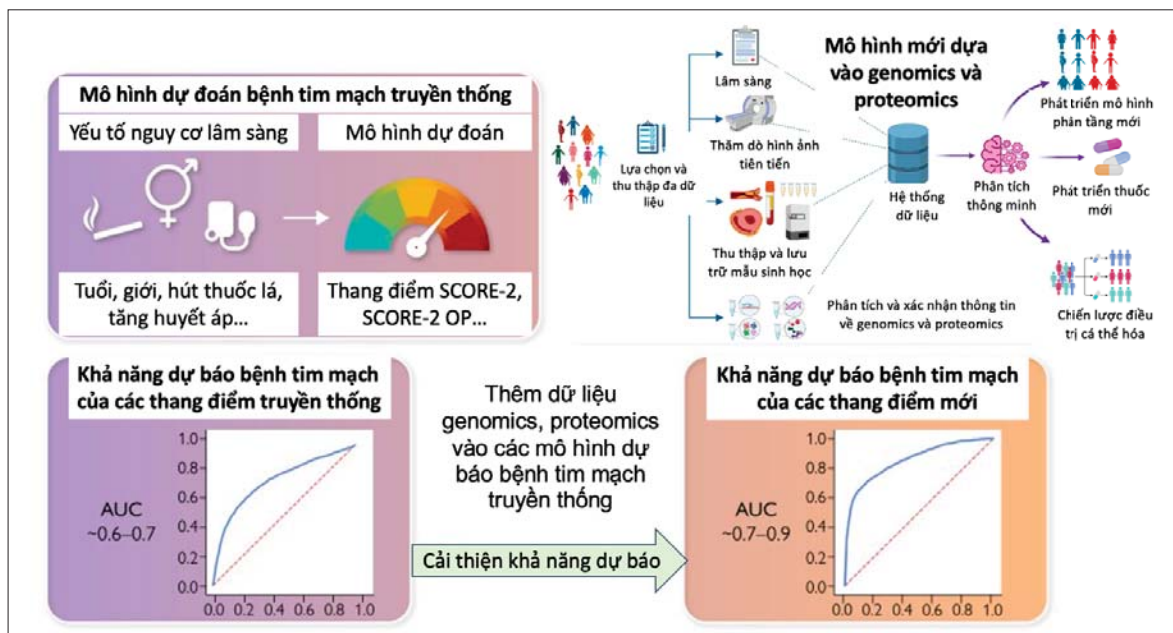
Mô hình dự đoán bệnh tim mạch truyền thống

Yếu tố nguy cơ lâm sàng

Mô hình dự đoán

Tuổi, giới, hút thuốc lá, tăng huyết áp...

Thang điểm SCORE-2, SCORE-2 OP...

Lựa chọn và thu thập đa dữ liệu

Lâm sàng

Thăm dò hình ảnh tiên tiến

Thu thập và lưu trữ mẫu sinh học

Mô hình mới dựa vào genomics và proteomics

Hệ thống dữ liệu

Phân tích thông minh

Phát triển mô hình phân tầng mới

Phát triển thuốc mới

Chiến lược điều trị cá thể hóa

Phân tích và xác nhận thông tin về genomics và proteomics

Khả năng dự báo bệnh tim mạch của các thang điểm truyền thống

1.0
0.8
0.6
0.4
0.2
0.0

AUC ~0.6–0.7

0.0 0.2 0.4 0.6 0.8 1.0

Thêm dữ liệu genomics, proteomics vào các mô hình dự báo bệnh tim mạch truyền thống

Cải thiện khả năng dự báo

Khả năng dự báo bệnh tim mạch của các thang điểm mới

1.0
0.8
0.6
0.4
0.2
0.0

AUC ~0.7–0.9

0.0 0.2 0.4 0.6 0.8 1.0